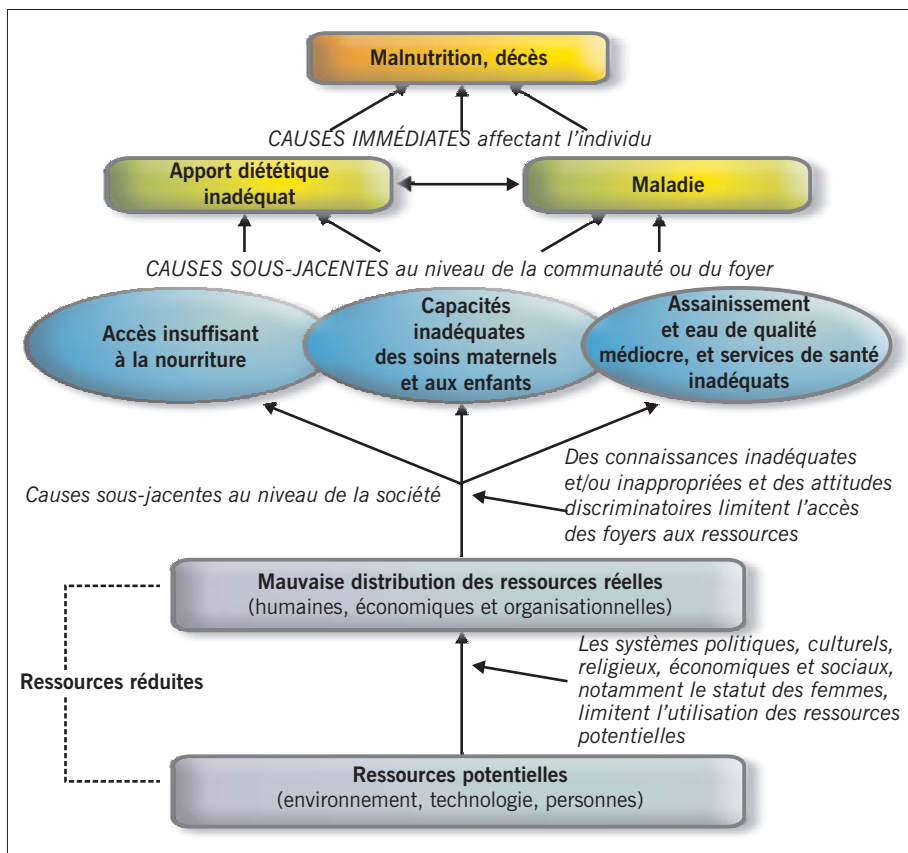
Malnutrition, décès

CAUSES IMMÉDIATES affectant l'individu

Apport diététique inadéquat

Maladie

CAUSES SOUS-JACENTES au niveau de la communauté ou du foyer

Accès insuffisant à la nourriture

Capacités inadéquates des soins maternels et aux enfants

Assainissement et eau de qualité médiocre, et services de santé inadéquats

Des connaissances inadéquates et/ou inappropriées et des attitudes discriminatoires limitent l'accès des foyers aux ressources

Causes sous-jacentes au niveau de la société

Mauvaise distribution des ressources réelles
(humaines, économiques et organisationnelles)

Ressources réduites

Les systèmes politiques, culturels, religieux, économiques et sociaux, notamment le statut des femmes, limitent l'utilisation des ressources potentielles

Ressources potentielles
(environnement, technologie, personnes)